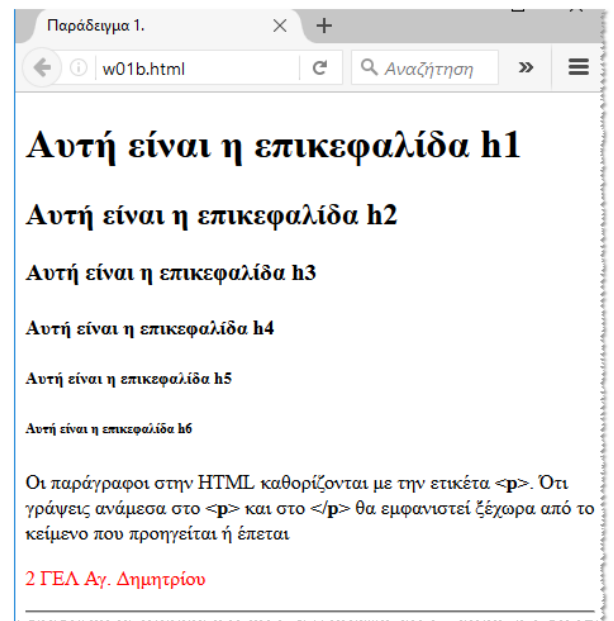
Παράδειγμα 1.

w01b.html

Αναζήτηση

Αυτή είναι η επικεφαλίδα h1

Αυτή είναι η επικεφαλίδα h2

Αυτή είναι η επικεφαλίδα h3

Αυτή είναι η επικεφαλίδα h4

Αυτή είναι η επικεφαλίδα h5

Αυτή είναι η επικεφαλίδα h6

Οι παράγραφοι στην HTML καθορίζονται με την ετικέτα <p>. Ότι γράψεις ανάμεσα στο <p> και στο </p> θα εμφανιστεί ξέχωρα από το κείμενο που προηγείται ή έπεται

2 ΓΕΛ Αγ. Δημητρίου